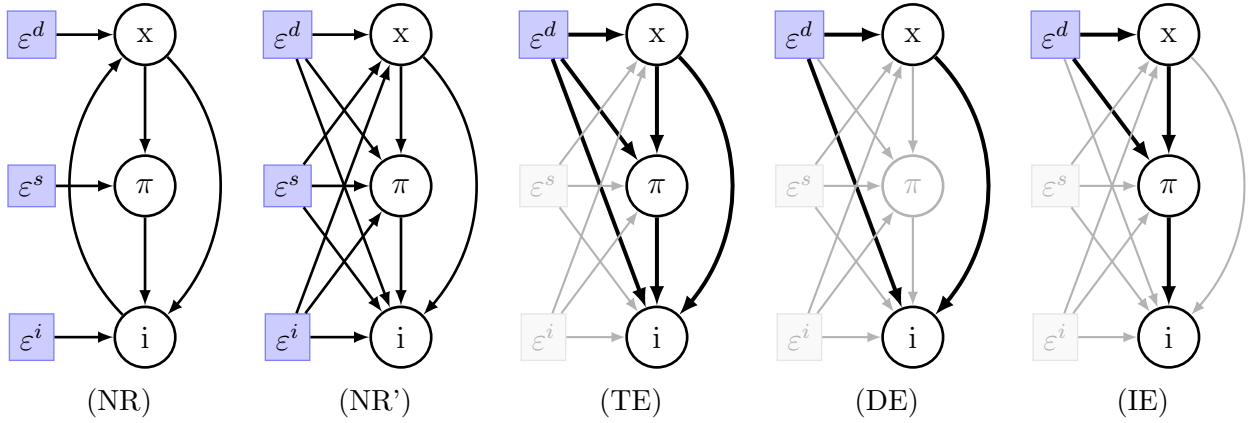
$\varepsilon^d$ x $\varepsilon^s$ $\pi$ $\varepsilon^i$ i

(NR)

$\varepsilon^d$ x $\varepsilon^s$ $\pi$ $\varepsilon^i$ i

(NR')

$\varepsilon^d$ x $\varepsilon^s$ $\pi$ $\varepsilon^i$ i

(TE)

$\varepsilon^d$ x $\varepsilon^s$ $\pi$ $\varepsilon^i$ i

(DE)

$\varepsilon^d$ x $\varepsilon^s$ $\pi$ $\varepsilon^i$ i

(IE)